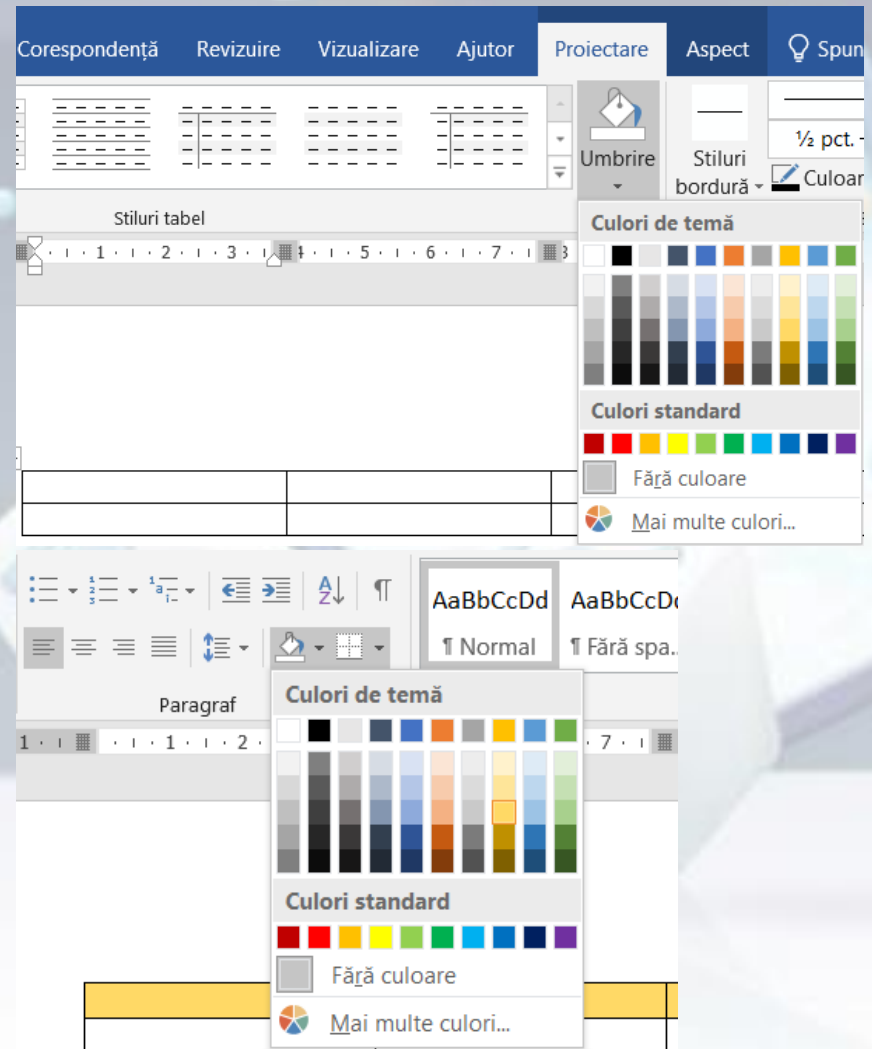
Corespondență Revizuire Vizualizare Ajutor Proiectare Aspect Spun

Umbrire

Stiluri bordură

½ pct.

Culoar

Stiluri tabel

1 2 3 4 5 6 7

Culori de temă

Culori standard

Fără culoare

Mai multe culori...

AaBbCcDd AaBbCcDd

¶ Normal ¶ Fără spa...

Paragraf

1 1 2 7

Culori de temă

Culori standard

Fără culoare

Mai multe culori...